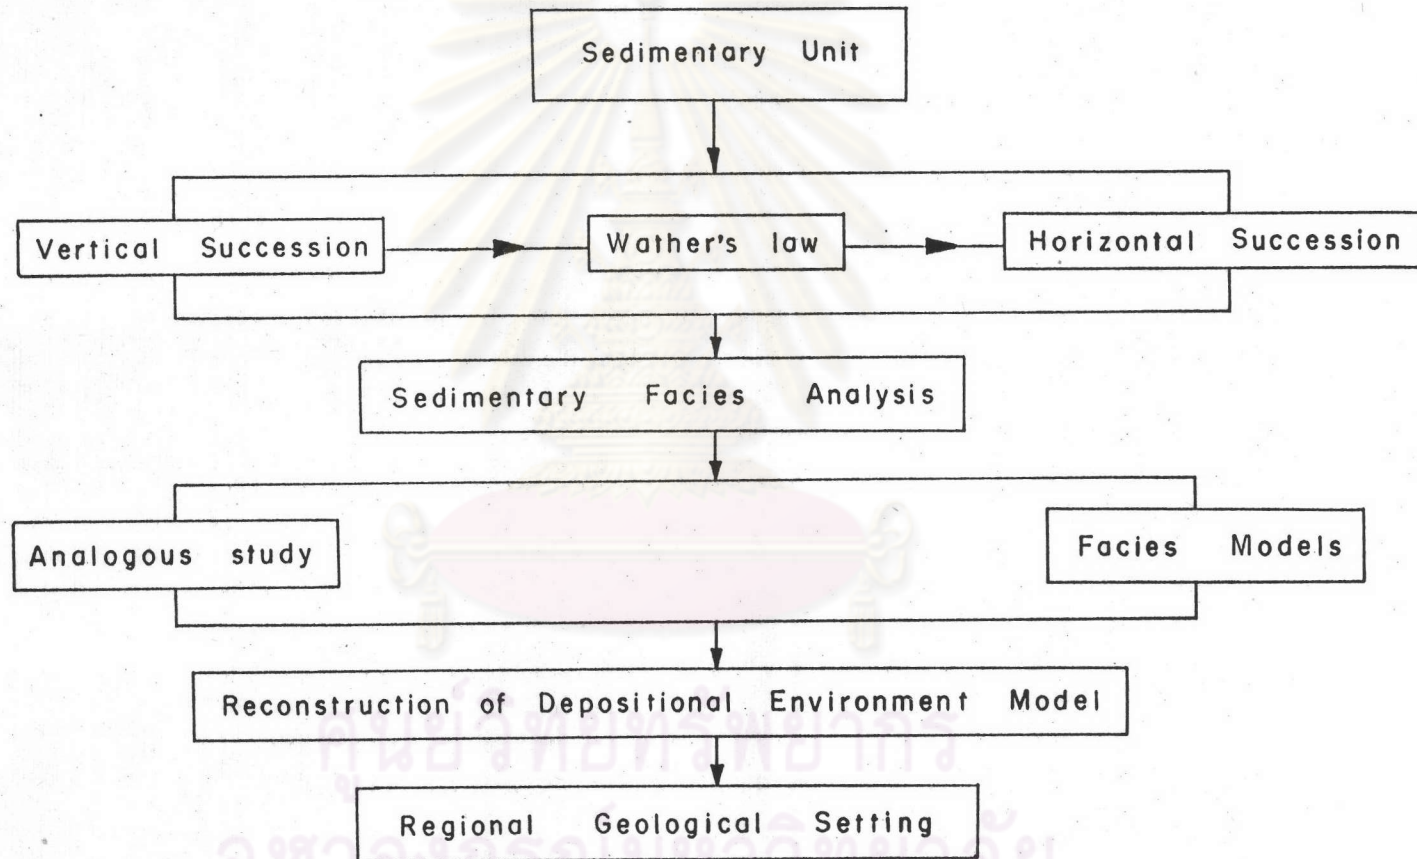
Sedimentary Unit

Vertical Succession

Wather's law

Horizontal Succession

Sedimentary Facies Analysis

Analogous study

Facies Models

Reconstruction of Depositional Environment Model

Regional Geological Setting

ศูนย์วิทยทรัพยากร
จุฬาลงกรณ์มหาวิทยาลัย